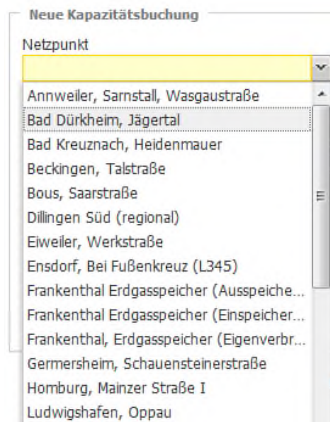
Neue Kapazitätsbuchung

Netzpunkt

Annweiler, Sarnstall, Wasgaustraße
Bad Dürkheim, Jägertal
Bad Kreuznach, Heidenmauer
Beckingen, Talstraße
Bous, Saarstraße
Dillingen Süd (regional)
Eiweiler, Werkstraße
Ensdorf, Bei Fußenkreuz (L345)
Frankenthal Erdgasspeicher (Ausspeiche...
Frankenthal Erdgasspeicher (Einspeicher...
Frankenthal, Erdgasspeicher (Eigenverbr...
Germersheim, Schauensteinerstraße
Homburg, Mainzer Straße I
Ludwigshafen, Oppau